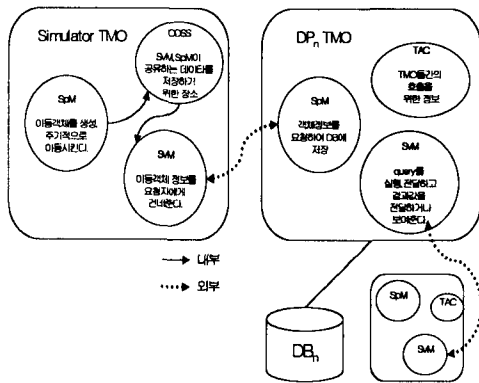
Simulator TMO

ODSS
SvM, SpM이 공유하는 데이타를 저장하기 위한 장소

SpM
이동객체를 생성, 주기적으로 이동시킨다.

SvM
이동객체 정보를 요청자에게 건네준다.

DP$_n$ TMO

TAC
TMO들간의 호출을 위한 정보

SpM
객체정보를 요청하여 DB에 저장

SvM
query를 실행, 전달하고 결과값을 전달하거나 보여준다.

내부

외부

DB$_n$

SpM

TAC

SvM